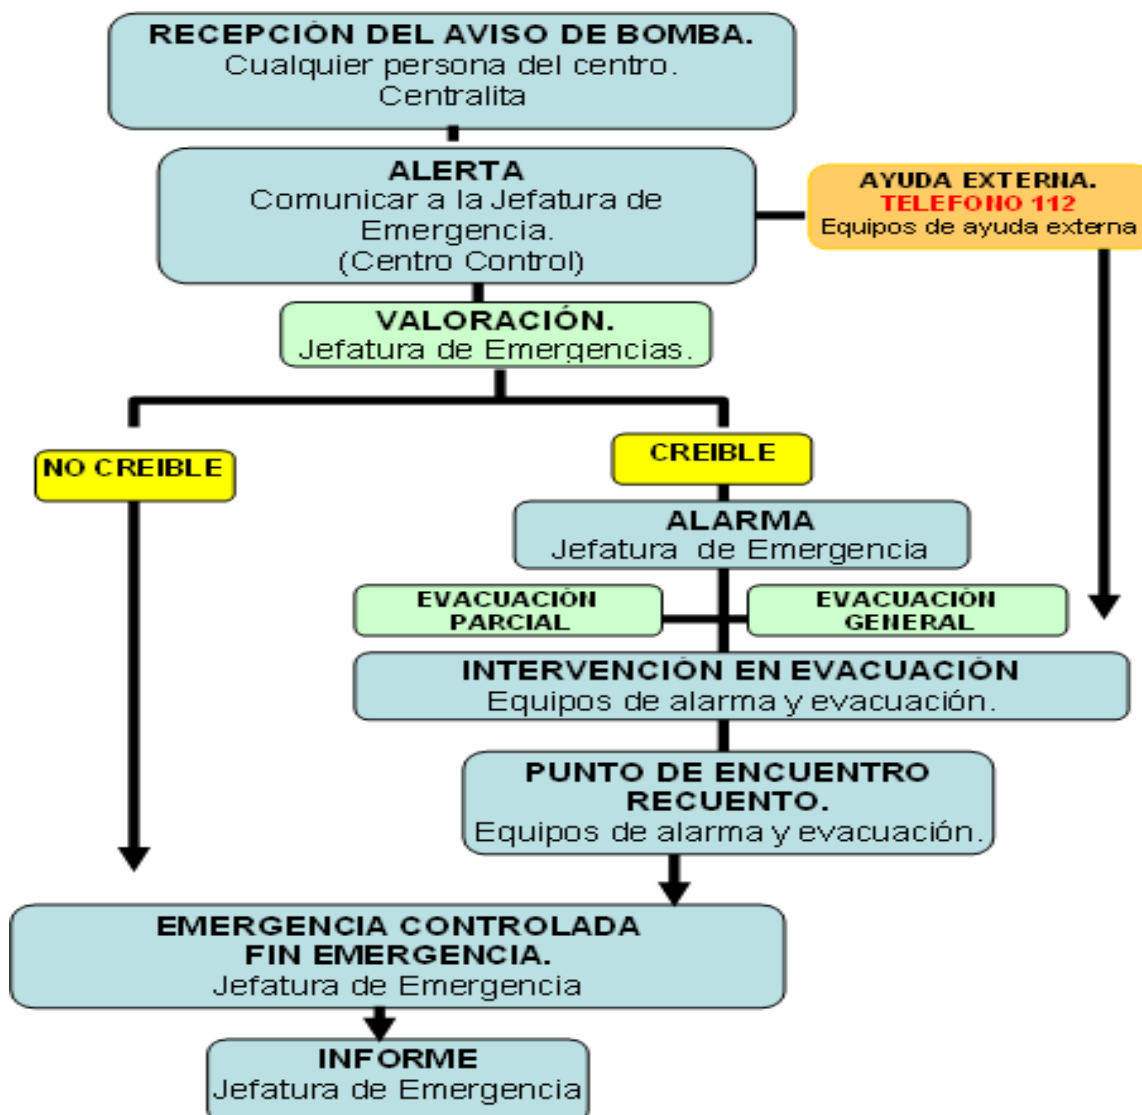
RECEPCIÓN DEL AVISO DE BOMBA.
Cualquier persona del centro.
Centralita

ALERTA
Comunicar a la Jefatura de Emergencia.
(Centro Control)

AYUDA EXTERNA.
TELEFONO 112
Equipos de ayuda externa

VALORACIÓN.
Jefatura de Emergencias.

NO CREIBLE

CREIBLE

ALARMA
Jefatura de Emergencia

EVACUACIÓN PARCIAL

EVACUACIÓN GENERAL

INTERVENCIÓN EN EVACUACIÓN
Equipos de alarma y evacuación.

PUNTO DE ENCUENTRO
RECUENTO.
Equipos de alarma y evacuación.

EMERGENCIA CONTROLADA
FIN EMERGENCIA.
Jefatura de Emergencia

INFORME
Jefatura de Emergencia